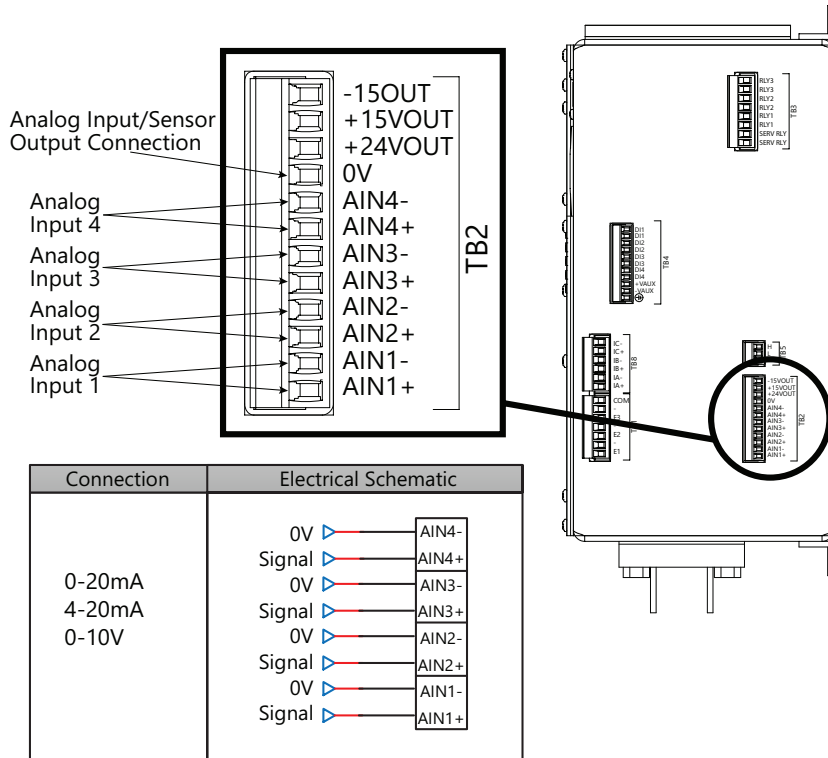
Analog Input/Sensor Output Connection

Analog Input 4

Analog Input 3

Analog Input 2

Analog Input 1

-15OUT
+15VOUT
+24VOUT
0V
AIN4-
AIN4+
AIN3-
AIN3+
AIN2-
AIN2+
AIN1-
AIN1+

TB2

RLY3
RLY3
RLY2
RLY2
RLY1
RLY1
SERV RLY
SERV RLY
TB3

DI1
DI1
DI2
DI2
DI3
DI3
DI4
DI4
+VAUX
-VAUX
TB4

IC-
IC+
IB-
IB+
IA-
IA+
TB8

COM
E3
E2
E1

TB5

-15VOUT
+15VOUT
+24VOUT
0V
AIN4-
AIN4+
AIN3-
AIN3+
AIN2-
AIN2+
AIN1-
AIN1+
TB2

| Connection | Electrical Schematic |
|---|---|
| 0-20mA<br>4-20mA<br>0-10V | 0V AIN4-<br>Signal AIN4+<br>0V AIN3-<br>Signal AIN3+<br>0V AIN2-<br>Signal AIN2+<br>0V AIN1-<br>Signal AIN1+ |